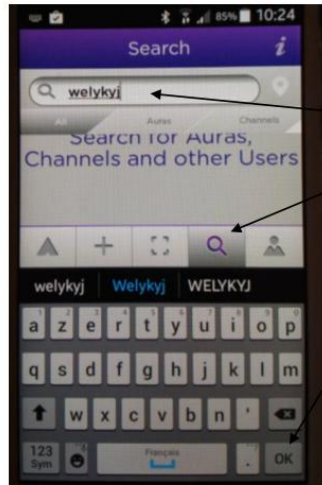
85% 10:24

Search

i

welykyj

All Auras Channels

Search for Auras, Channels and other Users

welykyj Welykyj WELYKYJ

1 a 2 z 3 e 4 r 5 t 6 y 7 u 8 i 9 o 0 p

q s d f g h j k l m

w x c v b n '

123 Sym

Français

.

OK